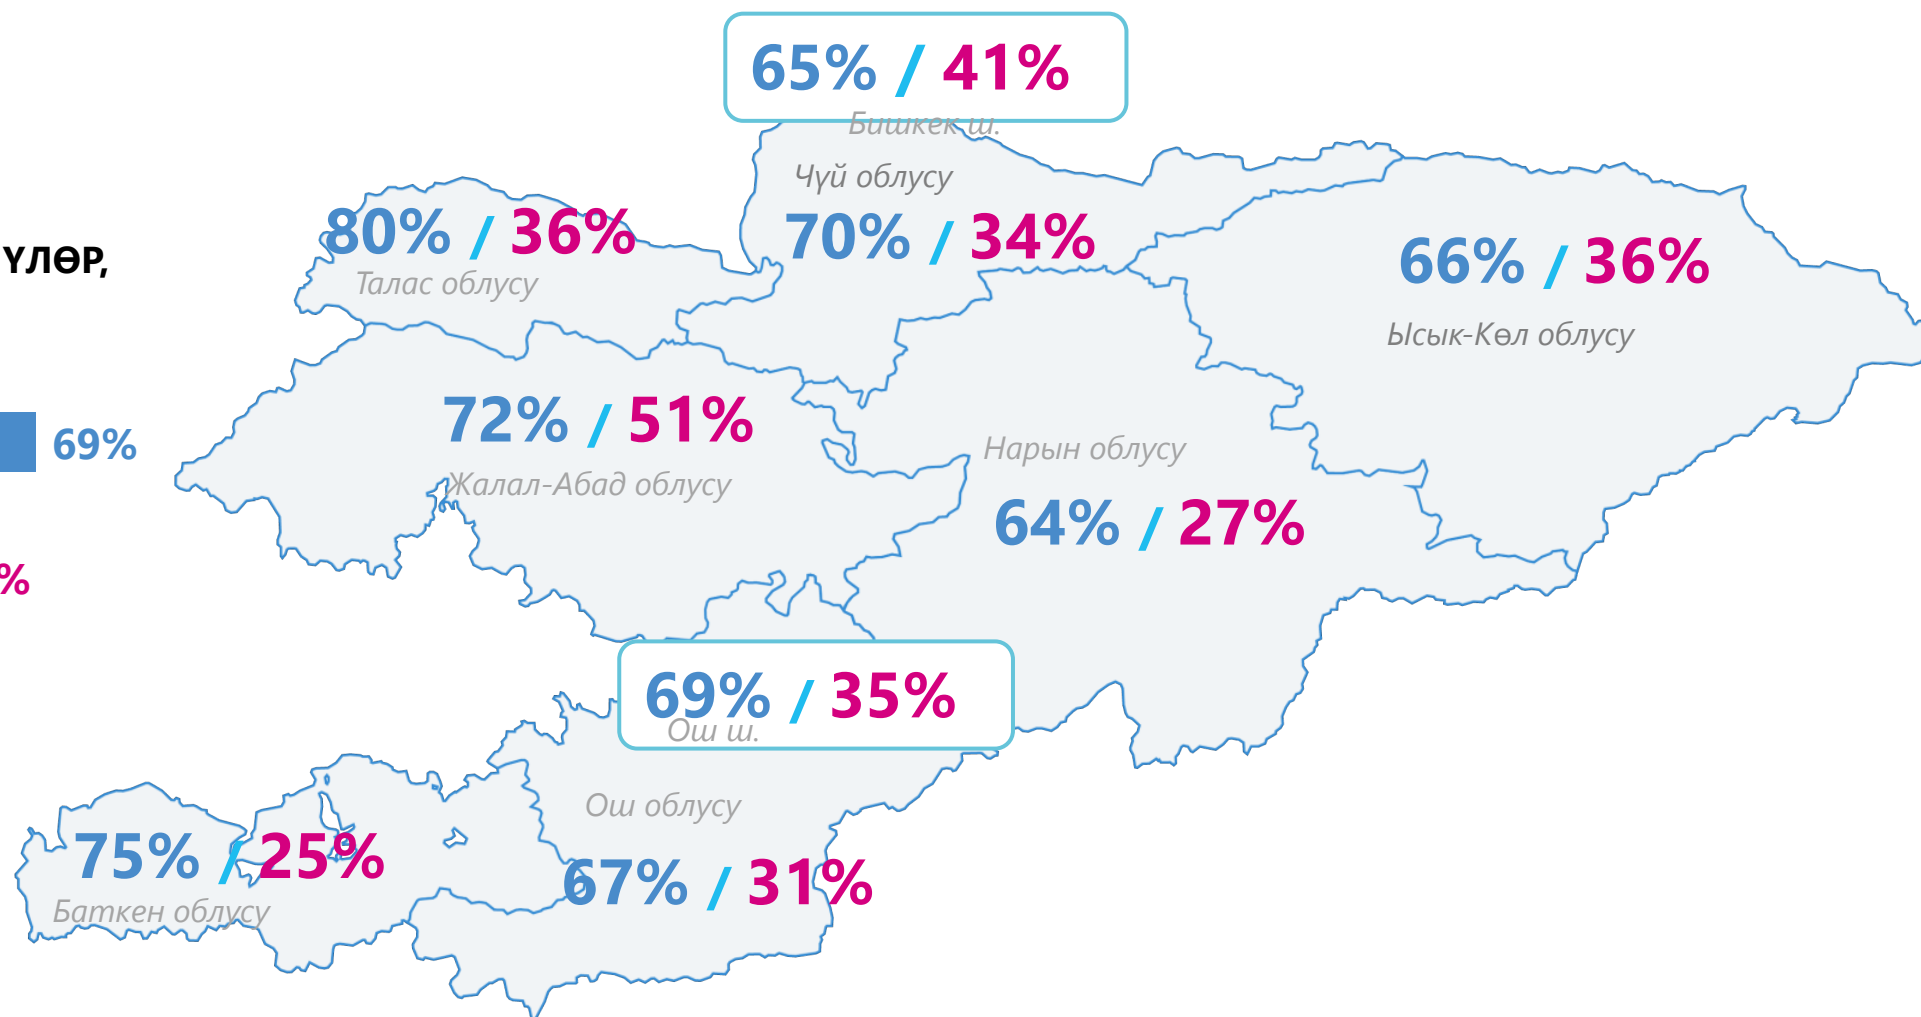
ҮЛӨР,

69%

%

65% / 41%
Бишкек ш.

Чүй облусу
70% / 34%

80% / 36%
Талас облусу

66% / 36%
Ысык-Көл облусу

72% / 51%
Жалал-Абад облусу

Нарын облусу
64% / 27%

69% / 35%
Ош ш.

Ош облусу
67% / 31%

75% / 25%
Баткен облусу